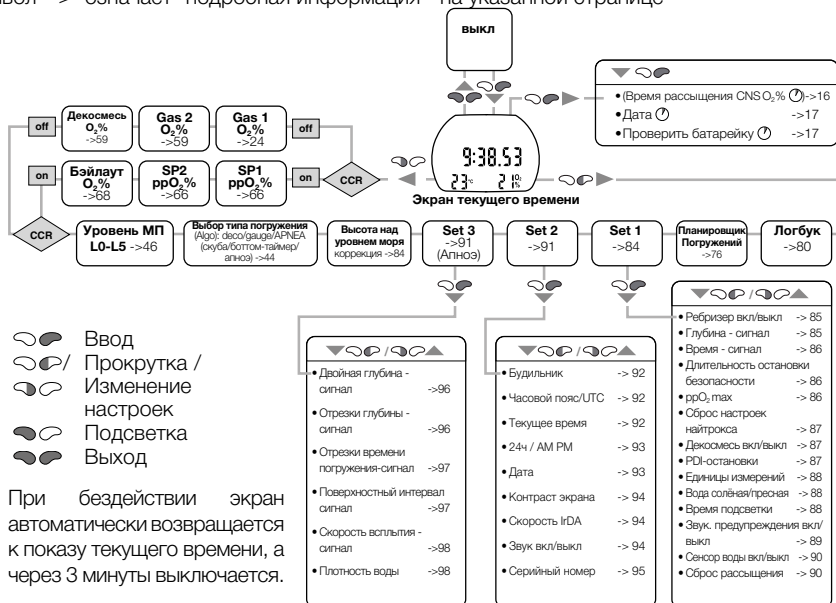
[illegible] -> означает подробная информация на указанной странице

выкл

• (Время рассыщения CNS $O_2$% ) ->16
• Дата ->17
• Проверить батарейку ->17

off

Декосмесь $O_2$% ->59

Gas 2 $O_2$% ->91

Gas 1 $O_2$% ->24

off

on

Бэйлаут $O_2$% ->68

SP2 $ppO_2$% ->66

SP1 $ppO_2$% ->66

on

CCR

9:38.53

23 21

Экран текущего времени

CCR

Уровень МП L0-L5 ->46

Выбор типа погружения (Algo): deco/gauge/APNEA (скуба/боттом-таймер/апноэ) ->44

Высота над уровнем моря коррекция ->84

Set 3 ->91 (Апноэ)

Set 2 ->91

Set 1 ->84

Планировщик Погружений ->76

Логбук ->80

Ввод
Прокрутка / Изменение настроек
Подсветка
Выход

При бездействии экран автоматически возвращается к показу текущего времени, а через 3 минуты выключается.

• Двойная глубина - сигнал ->96
• Отрезки глубины - сигнал ->96
• Отрезки времени погружения-сигнал ->97
• Поверхностный интервал сигнал ->97
• Скорость всплытия - сигнал ->98
• Плотность воды ->98

• Будильник -> 92
• Часовой пояс/UTC -> 92
• Текущее время -> 92
• 24ч / AM PM -> 93
• Дата -> 93
• Контраст экрана -> 94
• Скорость IrDA -> 94
• Звук вкл/выкл -> 94
• Серийный номер -> 95

• Ребризер вкл/выкл -> 85
• Глубина - сигнал -> 85
• Время - сигнал -> 86
• Длительность остановки безопасности -> 86
• $ppO_2$ max -> 86
• Сброс настроек найтрокса -> 87
• Декосмесь вкл/выкл -> 87
• PDI-остановки -> 87
• Единицы измерений -> 88
• Вода солёная/пресная -> 88
• Время подсветки -> 88
• Звук. предупреждения вкл/выкл -> 89
• Сенсор воды вкл/выкл -> 90
• Сброс рассыщения -> 90